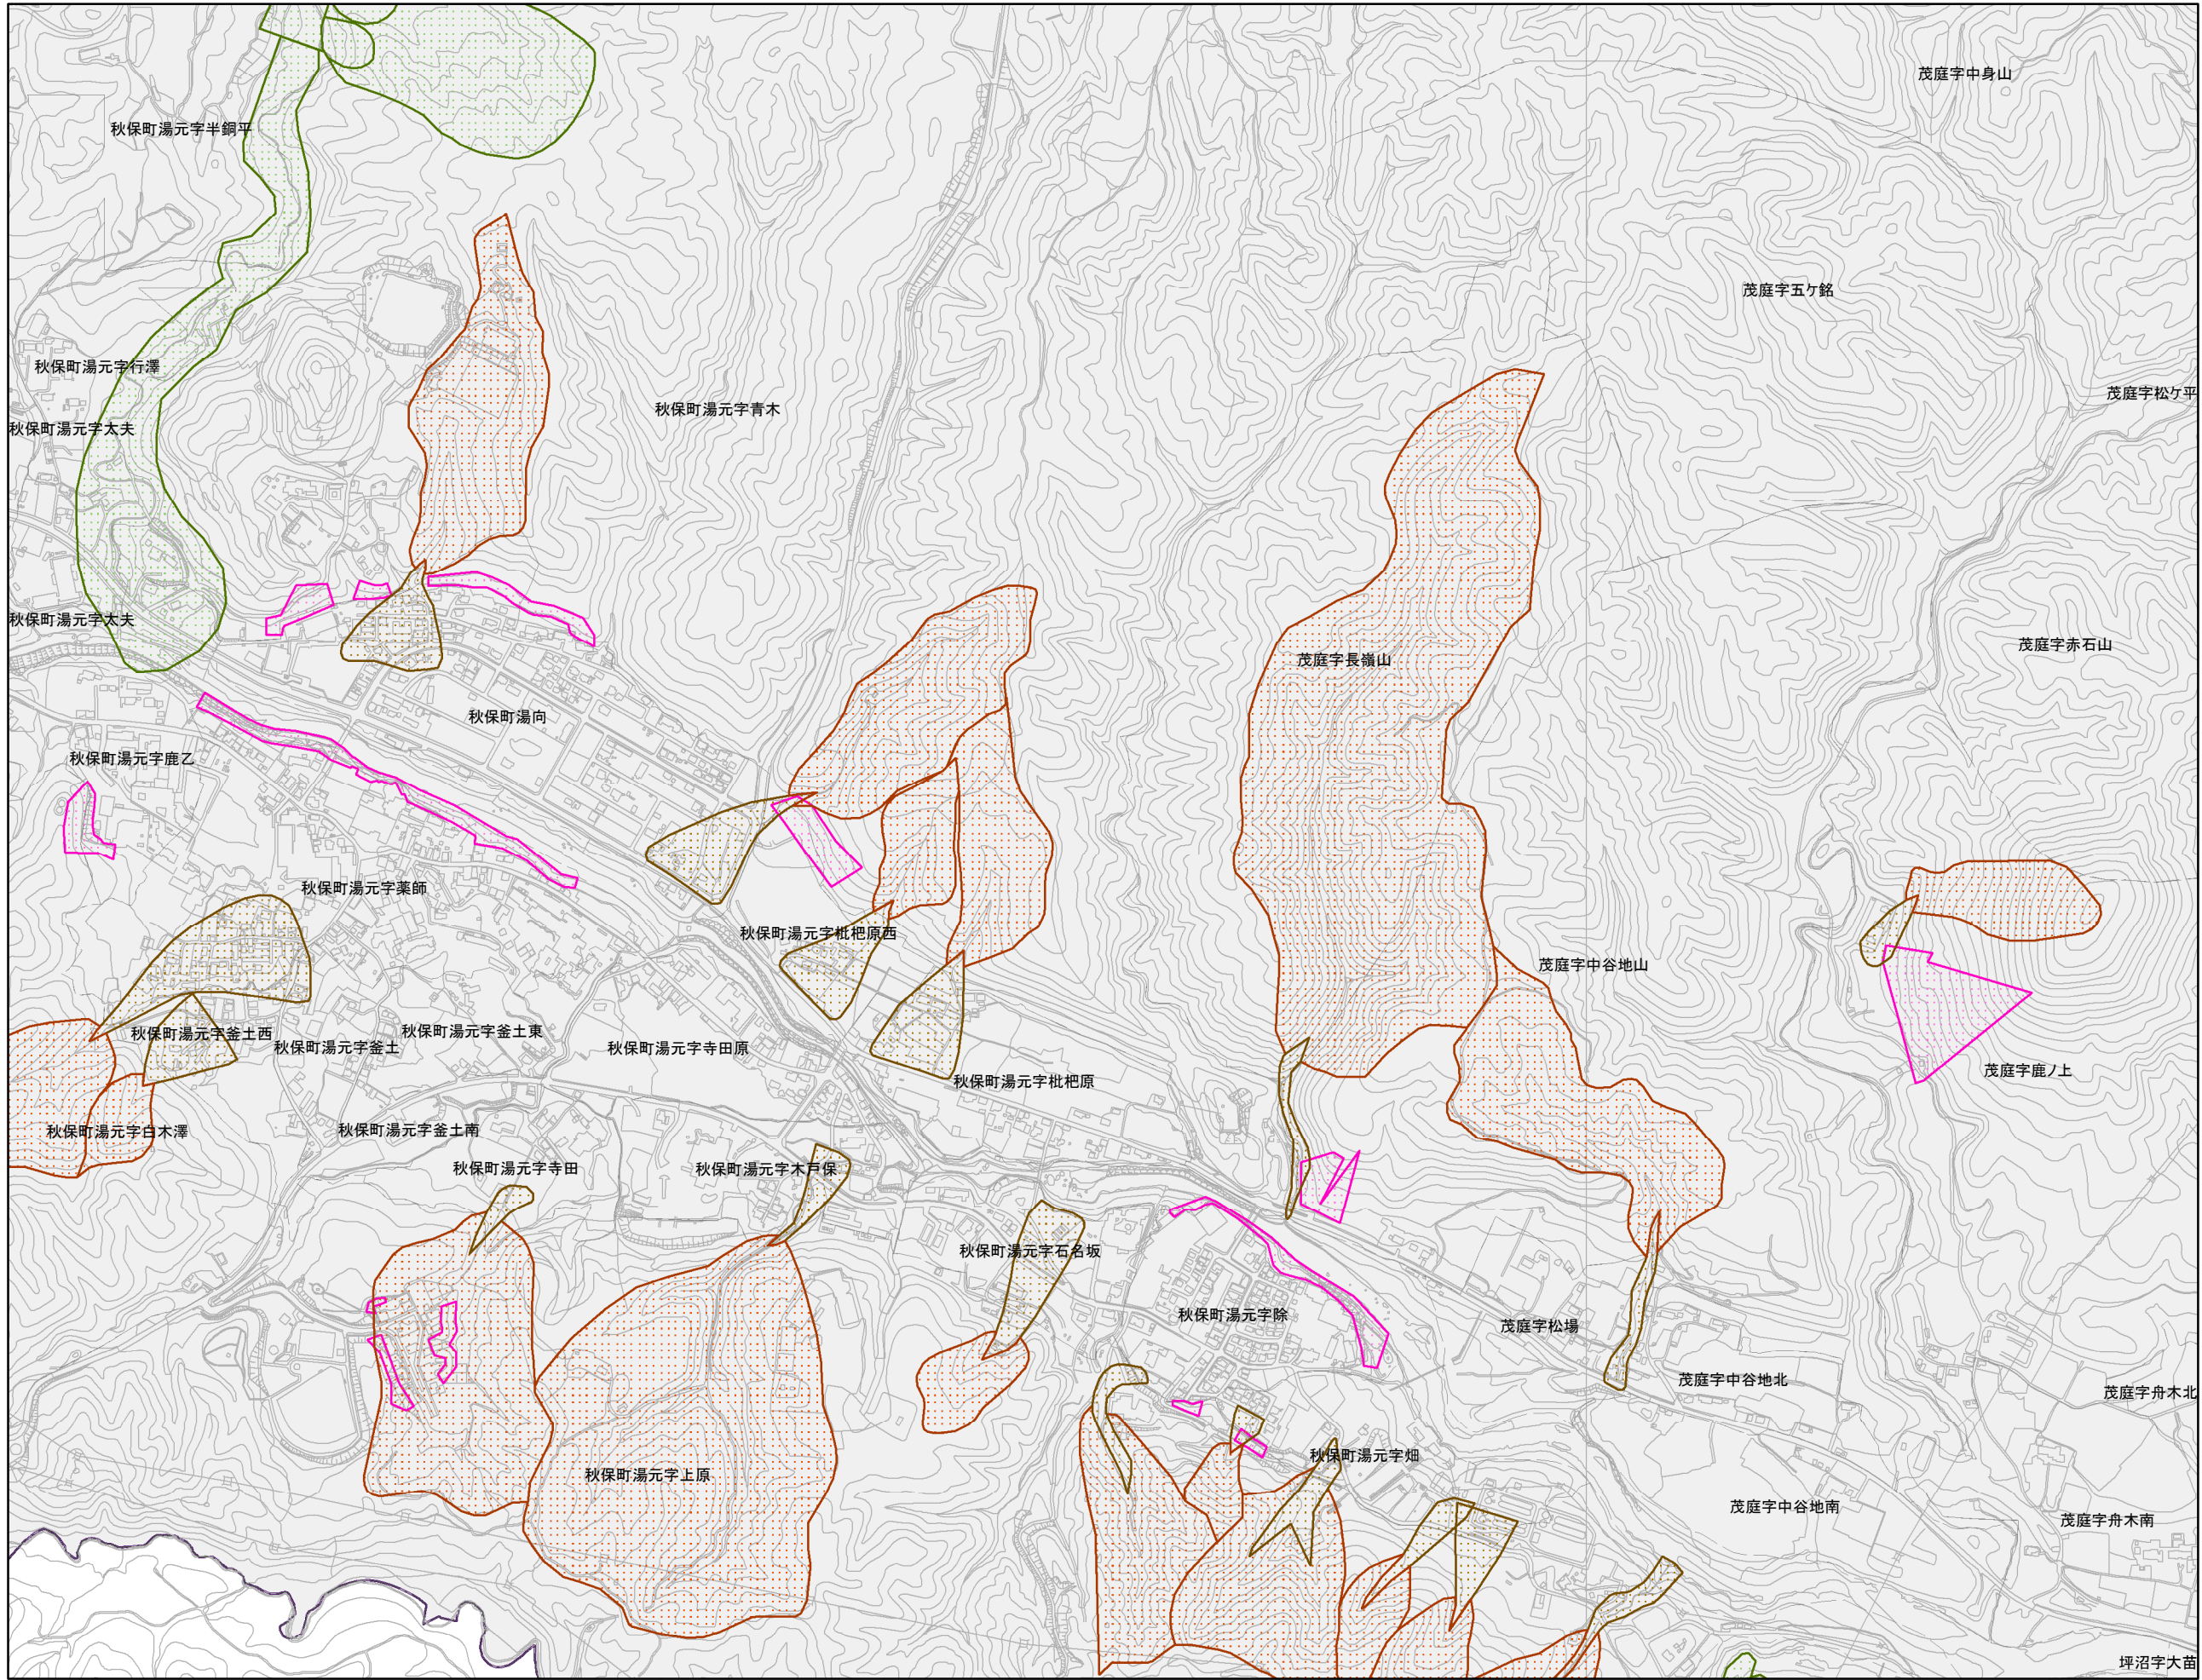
茂庭字中身山

秋保町湯元字半銅平

茂庭字五ケ銘

秋保町湯元字行澤

秋保町湯元字青木

茂庭字松ケ平

秋保町湯元字太夫

秋保町湯元字太夫

茂庭字長嶺山

茂庭字赤石山

秋保町湯向

秋保町湯元字鹿乙

秋保町湯元字薬師

秋保町湯元字枇杷原西

茂庭字中谷地山

秋保町湯元字釜土西

秋保町湯元字釜土東

秋保町湯元字釜土

秋保町湯元字寺田原

茂庭字鹿ノ上

秋保町湯元字枇杷原

秋保町湯元字白木澤

秋保町湯元字釜土南

秋保町湯元字寺田

秋保町湯元字木戸保

秋保町湯元字石名坂

秋保町湯元字除

茂庭字松場

茂庭字中谷地北

茂庭字舟木北

秋保町湯元字畑

秋保町湯元字上原

茂庭字中谷地南

茂庭字舟木南

坪沼字大苗